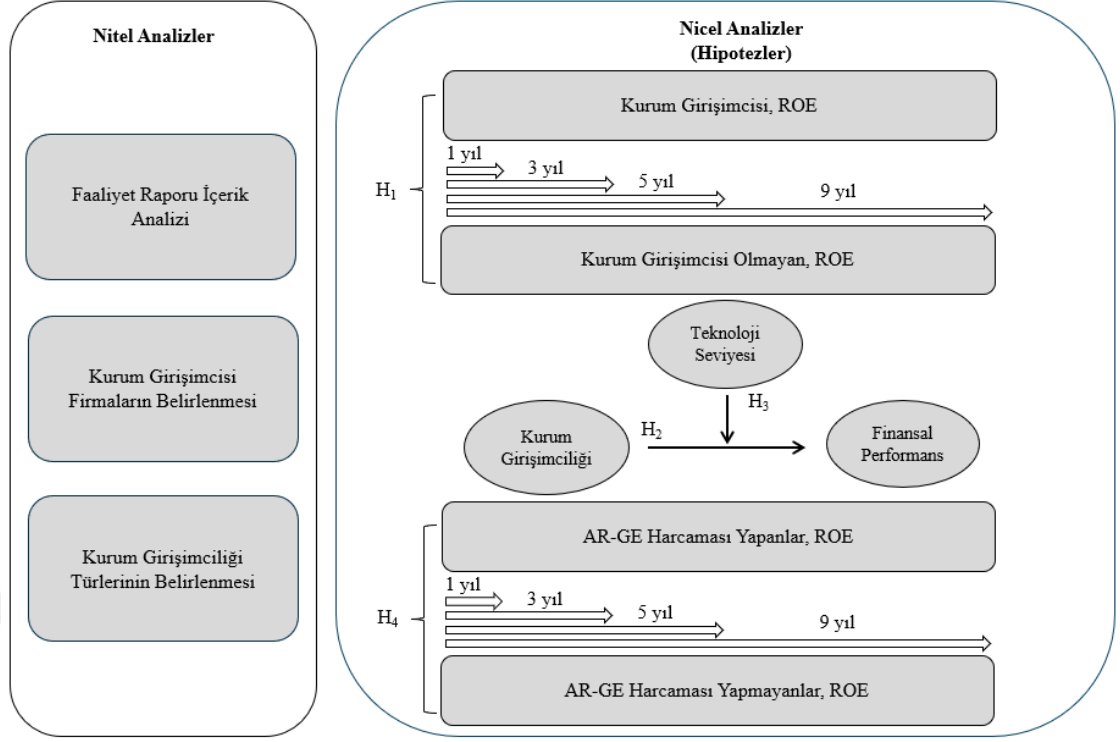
Nitel Analizler

Faaliyet Raporu İçerik Analizi

Kurum Girişimcisi Firmaların Belirlenmesi

Kurum Girişimciliği Türlerinin Belirlenmesi

Nicel Analizler
(Hipotezler)

$H_1$

Kurum Girişimcisi, ROE

1 yıl

3 yıl

5 yıl

9 yıl

Kurum Girişimcisi Olmayan, ROE

Teknoloji Seviyesi

$H_3$

$H_2$

Kurum Girişimciliği

Finansal Performans

$H_4$

AR-GE Harcaması Yapanlar, ROE

1 yıl

3 yıl

5 yıl

9 yıl

AR-GE Harcaması Yapmayanlar, ROE